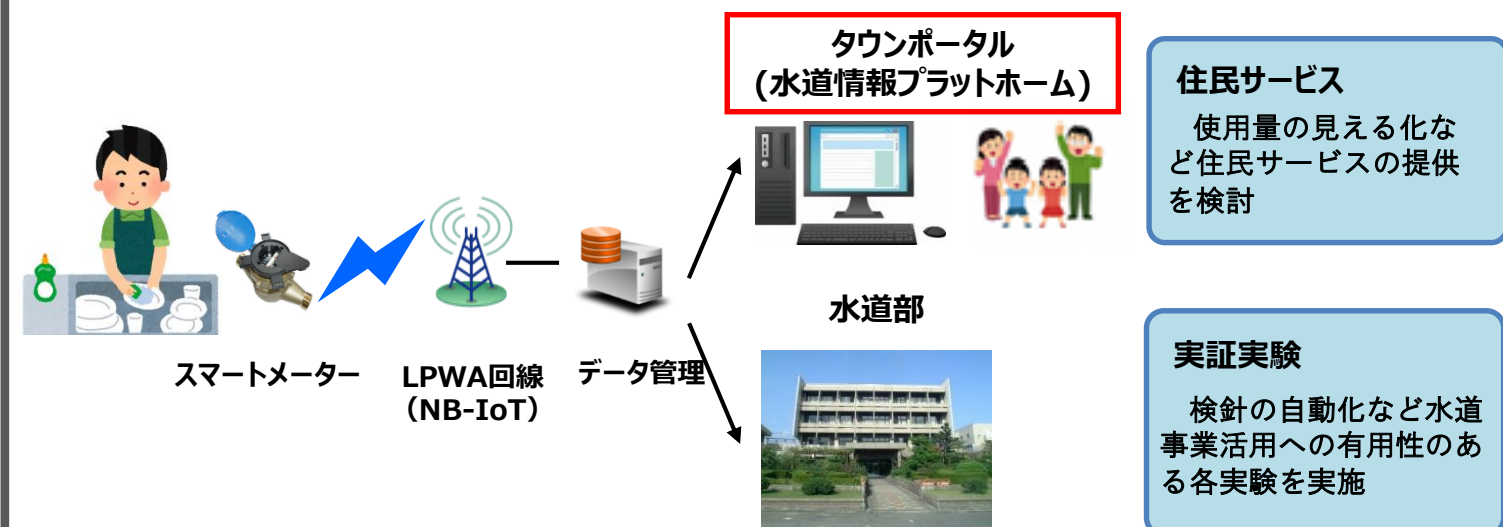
タウンポータル
(水道情報プラットホーム)

住民サービス

使用量の見える化など住民サービスの提供を検討

スマートメーター

LPWA回線
（NB-IoT）

データ管理

水道部

実証実験

検針の自動化など水道事業活用への有用性のある各実験を実施